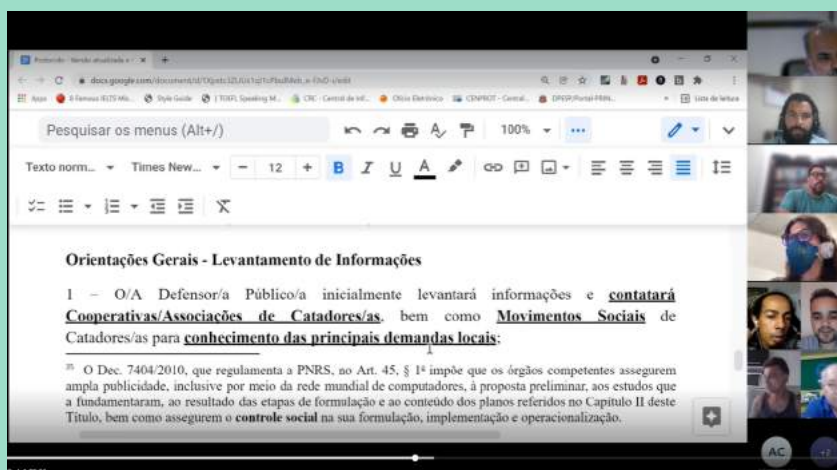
Protocolo - Versão atualizada e

docs.google.com/document/d/1Xpdc3ZL/Us1oj1cPbuBMeb_e-f3vD-s/edit

Apps | 8 Famous IELTS Mis... | Style Guide | TOEFL Speaking M... | CRC - Central de inf... | Ofício Eletrônico | CENPROT - Central... | DPESP/Portal PRIN... | Lista de leitura

Pesquisar os menus (Alt+/)

100%

Texto norm... Times New... − 12 + B I U A

Orientações Gerais - Levantamento de Informações

1 – O/A Defensor/a Público/a inicialmente levantará informações e contatará Cooperativas/Associações de Catadores/as, bem como Movimentos Sociais de Catadores/as para conhecimento das principais demandas locais;

$^{25}$ O Dec. 7404/2010, que regulamenta a PNRS, no Art. 45, § 1º impõe que os órgãos competentes assegurem ampla publicidade, inclusive por meio da rede mundial de computadores, à proposta preliminar, aos estudos que a fundamentaram, ao resultado das etapas de formulação e ao conteúdo dos planos referidos no Capítulo II deste Título, bem como assegurem o controle social na sua formulação, implementação e operacionalização.

AC